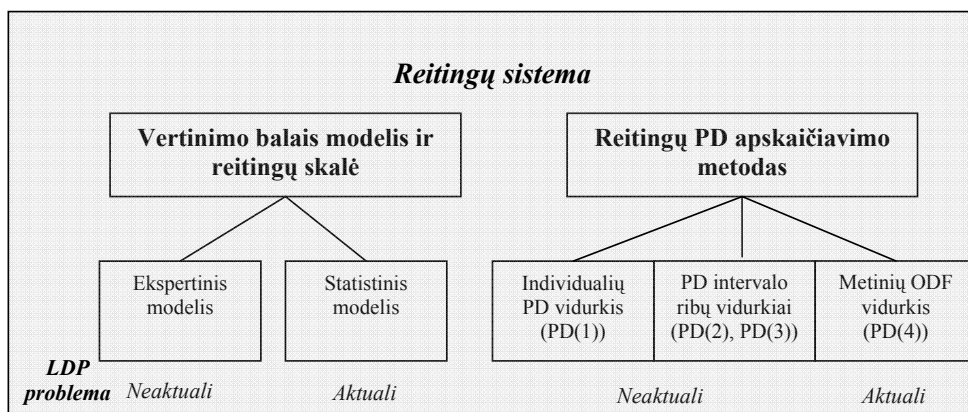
Reitingų sistema

Vertinimo balais modelis ir reitingų skalė

Reitingų PD apskaičiavimo metodas

Ekspertinis modelis

Statistinis modelis

Individualių PD vidurkis (PD(1))

PD intervalo ribų vidurkiai (PD(2), PD(3))

Metinių ODF vidurkis (PD(4))

LDP problema

Neaktuali

Aktuali

Neaktuali

Aktuali